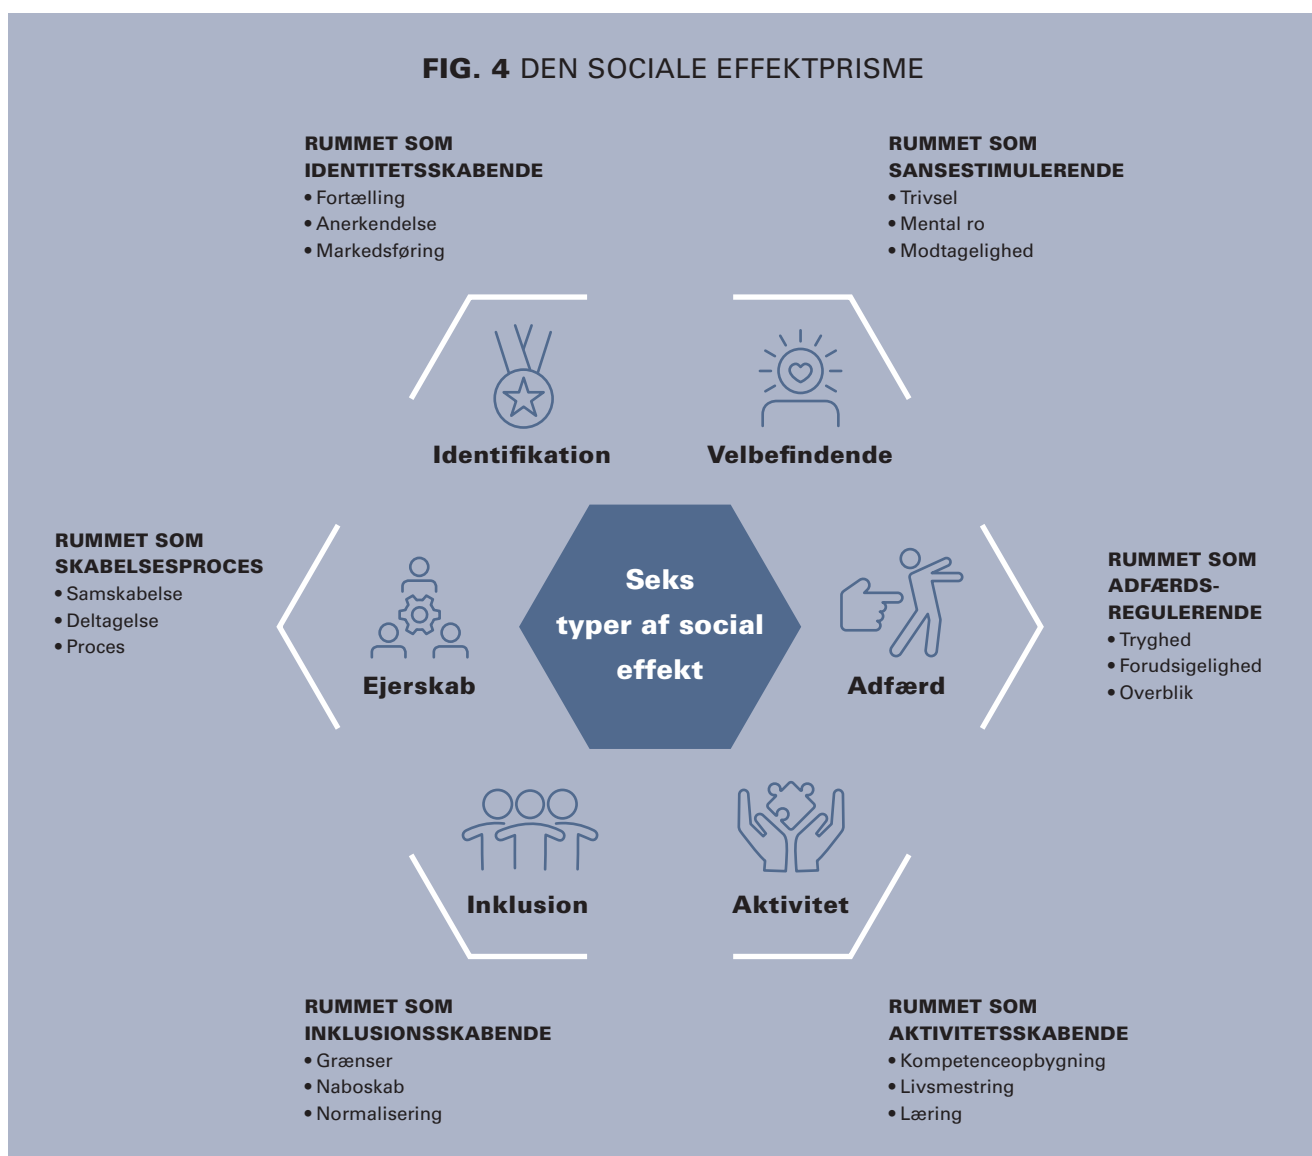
**FIG. 4** DEN SOCIALE EFFEKTPRISME

RUMMET SOM IDENTITETSSKABENDE
• Fortælling
• Anerkendelse
• Markedsføring

RUMMET SOM SANSESTIMULERENDE
• Trivsel
• Mental ro
• Modtagelighed

Identifikation

Velbefindende

RUMMET SOM SKABELSESPROCES
• Samskabelse
• Deltagelse
• Proces

Ejerskab

Seks typer af social effekt

Adfærd

RUMMET SOM ADFÆRDS-REGULERENDE
• Tryghed
• Forudsigelighed
• Overblik

Inklusion

Aktivitet

RUMMET SOM INKLUSIONSSKABENDE
• Grænser
• Naboskab
• Normalisering

RUMMET SOM AKTIVITETSSKABENDE
• Kompetenceopbygning
• Livsmestring
• Læring